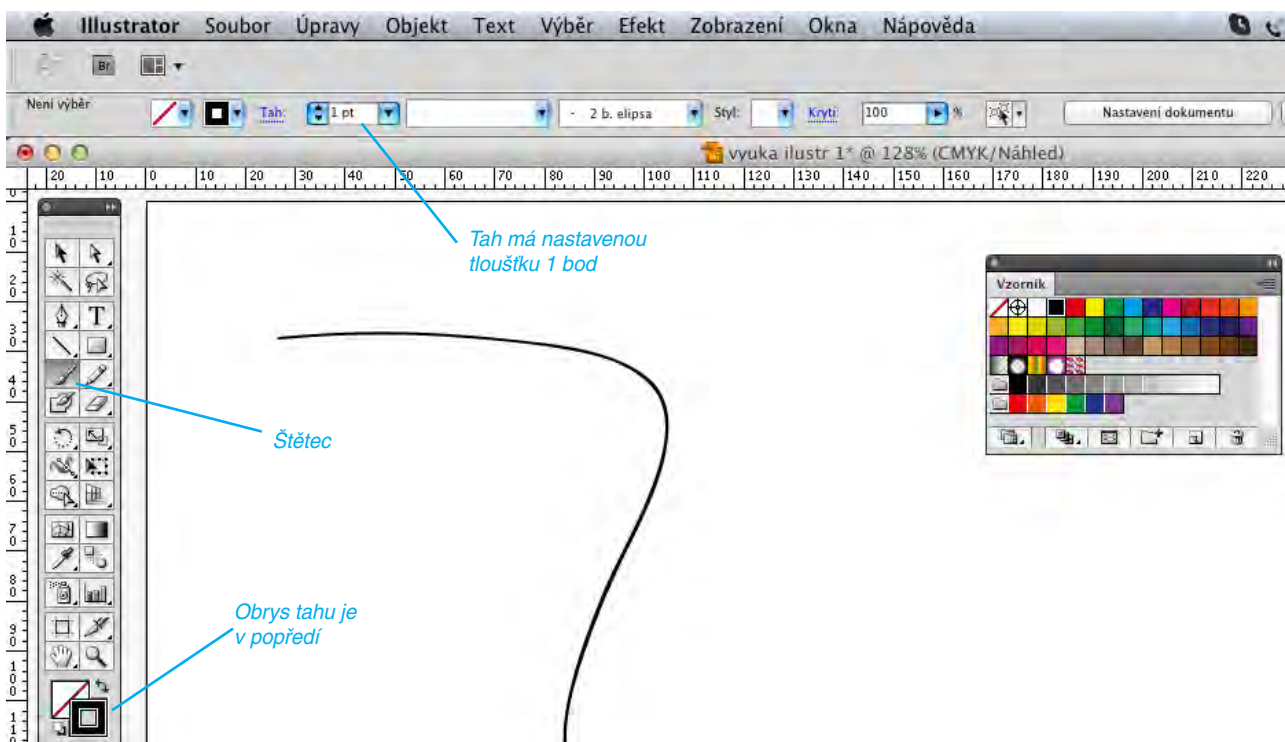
Illustrator Soubor Úpravy Objekt Text Výběr Efekt Zobrazení Okna Nápověda

Br

Není výběr Tah: 1 pt 2 b. elipsa Styl: Krytí: 100 % Nastavení dokumentu

vyuka ilustr 1* @ 128% (CMYK/Náhled)

20 10 0 10 20 30 40 50 60 70 80 90 100 110 120 130 140 150 160 170 180 190 200 210 220

Tah má nastavenou tloušťku 1 bod

Vzorník

Štětec

Obrys tahu je v popředí